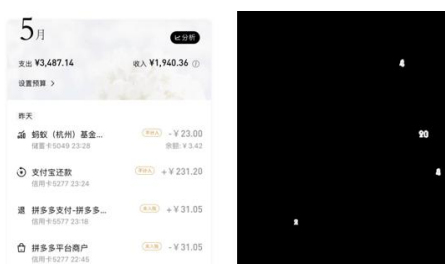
5月

分析

支出 ¥3,487.14

收入 ¥1,940.36

设置预算 >

昨天

蚂蚁（杭州）基金...
储蓄卡5049 23:28

平安人
- ¥ 23.00
余额: ¥ 3.42

支付宝还款
信用卡5277 23:24

+ ¥ 231.20

拼多多支付-拼多多...
信用卡5577 23:18

本人
+ ¥ 31.05

拼多多平台商户
信用卡5277 22:45

本人
- ¥ 31.05

4

20

4